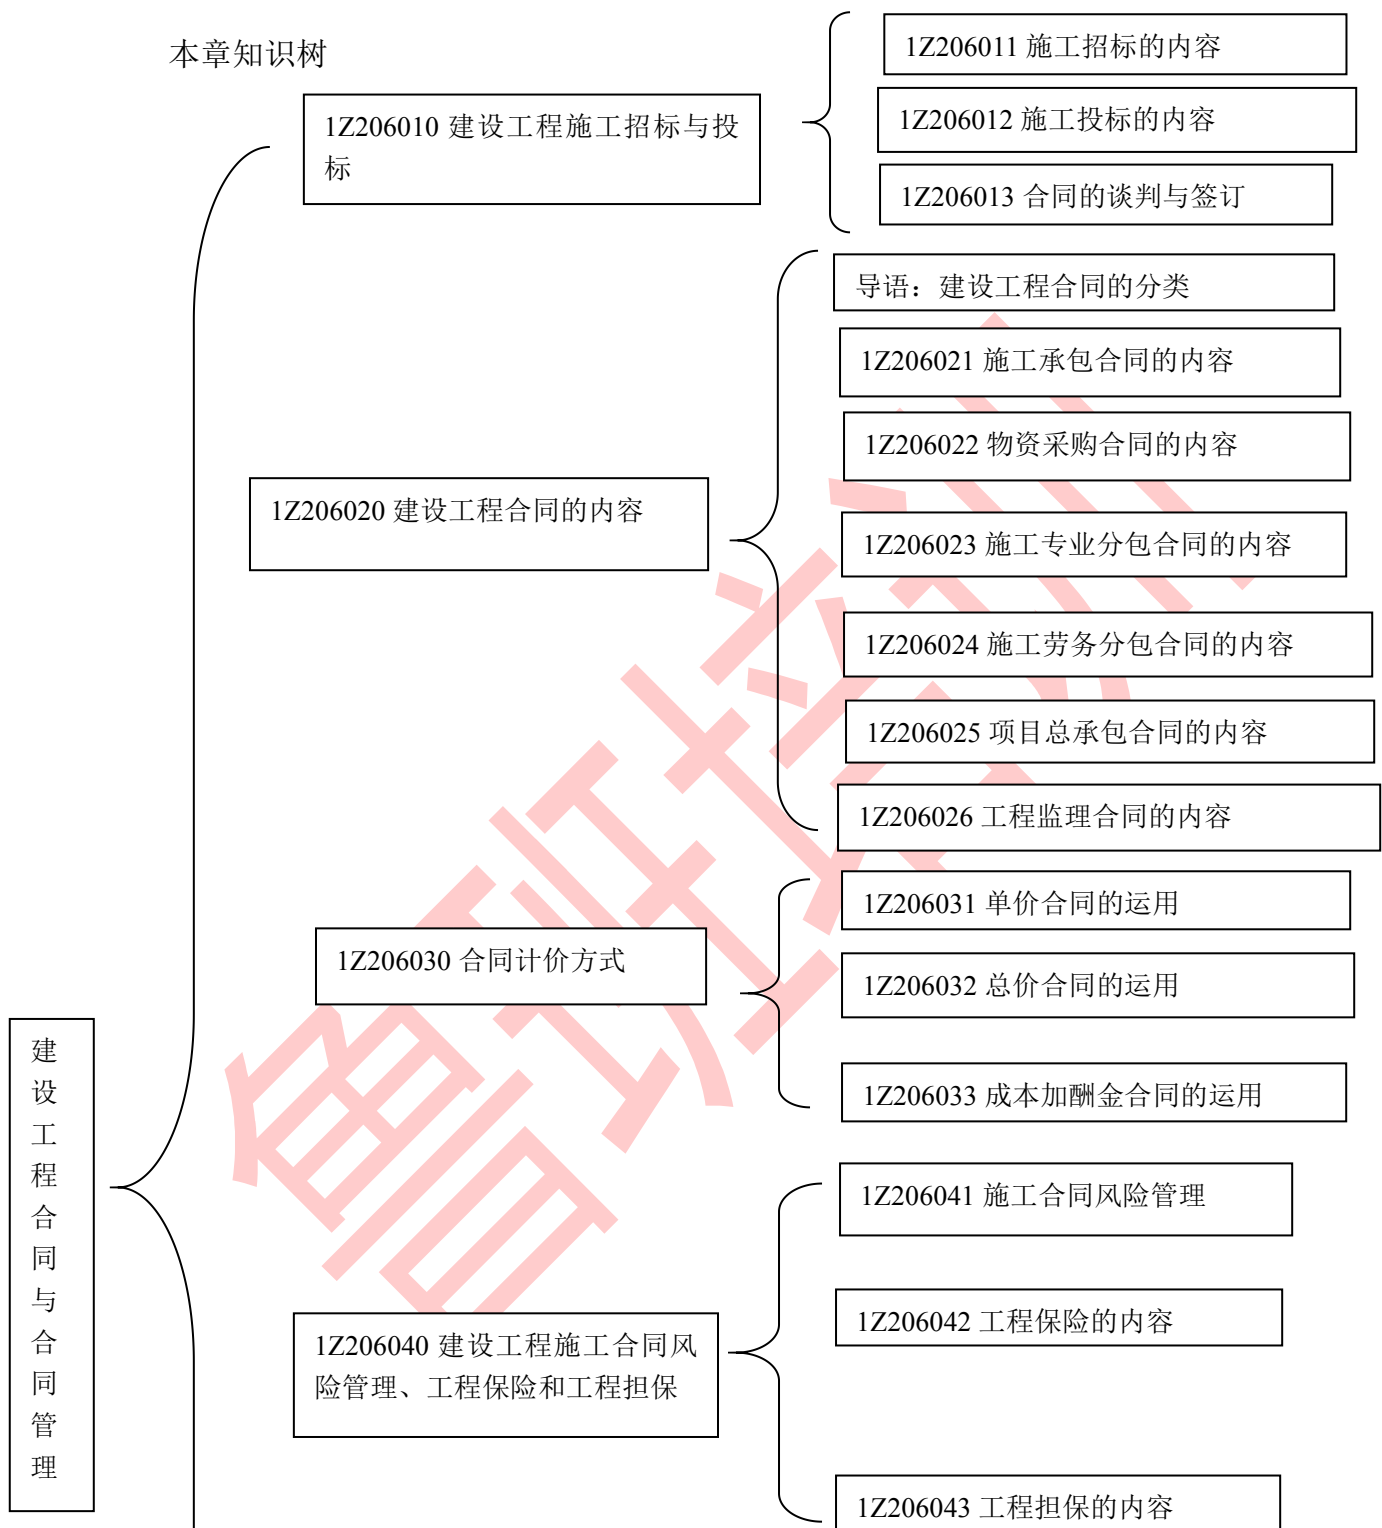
本章知识树

1Z206010 建设工程施工招标与投标

1Z206011 施工招标的内容

1Z206012 施工投标的内容

1Z206013 合同的谈判与签订

导语：建设工程合同的分类

1Z206021 施工承包合同的内容

1Z206022 物资采购合同的内容

1Z206020 建设工程合同的内容

1Z206023 施工专业分包合同的内容

1Z206024 施工劳务分包合同的内容

1Z206025 项目总承包合同的内容

1Z206026 工程监理合同的内容

1Z206031 单价合同的运用

1Z206030 合同计价方式

1Z206032 总价合同的运用

建设工程合同与合同管理

1Z206033 成本加酬金合同的运用

1Z206041 施工合同风险管理

1Z206042 工程保险的内容

1Z206040 建设工程施工合同风险管理、工程保险和工程担保

1Z206043 工程担保的内容